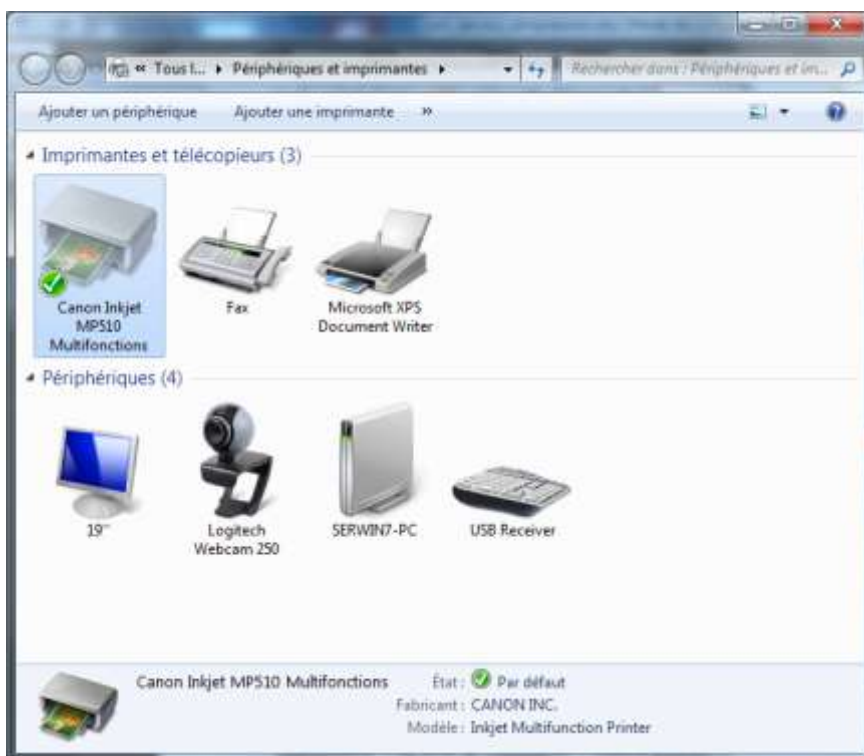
« Tous l... ▸ Périphériques et imprimantes ▸

Rechercher dans : Périphériques et im...

Ajouter un périphérique Ajouter une imprimante »

Imprimantes et télécopieurs (3)

Canon Inkjet MP510 Multifonctions

Fax

Microsoft XPS Document Writer

Périphériques (4)

19"

Logitech Webcam 250

SERWIN7-PC

USB Receiver

Canon Inkjet MP510 Multifonctions

État : Par défaut

Fabricant : CANON INC.

Modèle : Inkjet Multifunction Printer